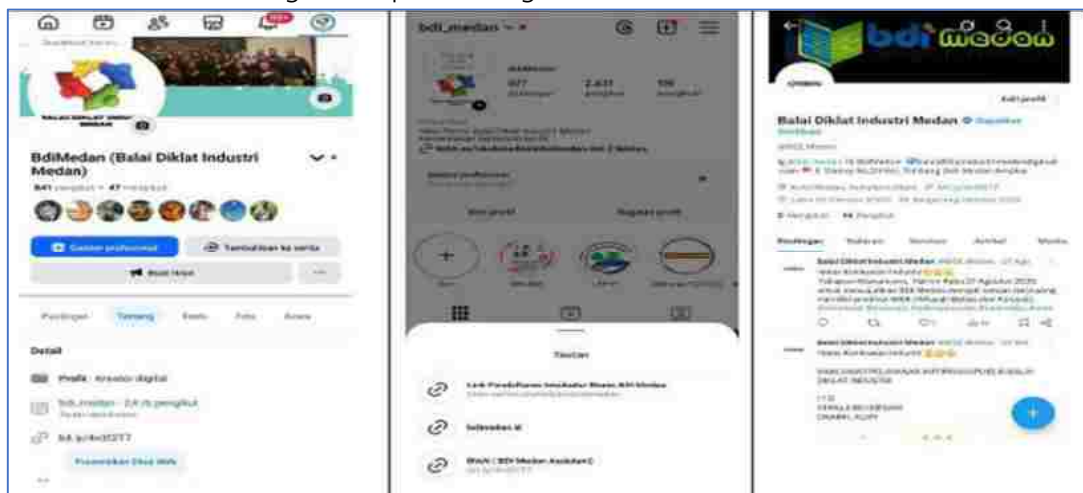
BdiMedan (Balai Diklat Industri Medan)

841 pengikut • 47 mengikuti

Dasbor profesional

Tambahkan ke cerita

Buat iklan

Postingan Tentang Foto Foto Acara

Detail

Profil · Kreator digital

bdi_medan · 2,4 rb pengikut

bit.ly/4e3f2T7

bdi_medan

677 2.431 116

Dasbor profesional

Edit profil Bagikan profil

Tautan

Link Pendaftaran Pelatihan BDI Medan

linktr.ee/bdi

BKAN | BDI Medan Assistant

bdi medan

Edit profil

Balai Diklat Industri Medan

@BDI_Medan

Postingan Balasan Sorotan Artikel Media

Balai Diklat Industri Medan

Balai Diklat Industri Medan